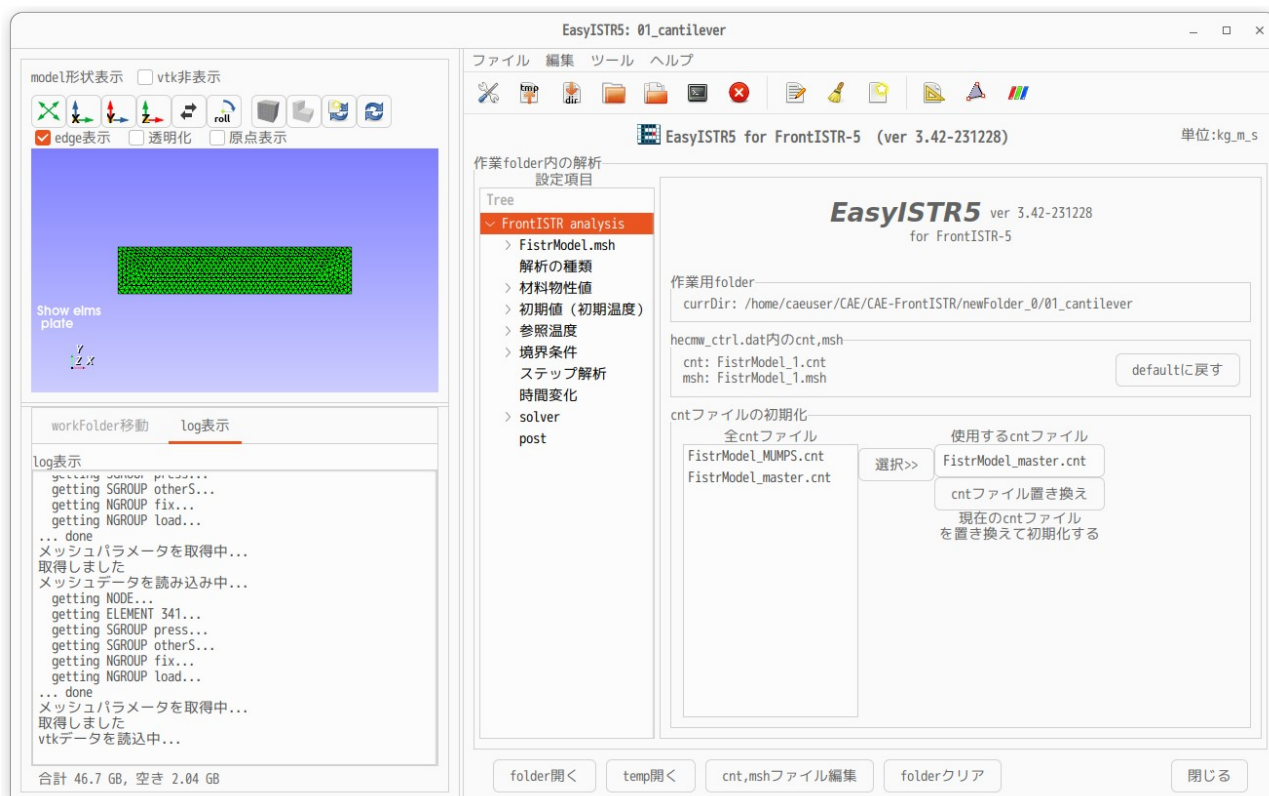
EasyISTR5: 01_cantilever

_ □ ×

model形状表示 vtk非表示

roll

edge表示 透明化 原点表示

Show elms
plate

workFolder移動 log表示

log表示

getting SGROUP press...
getting SGROUP otherS...
getting NGROUP fix...
getting NGROUP load...
... done
メッシュパラメータを取得中...
取得しました
メッシュデータを読み込み中...
getting NODE...
getting ELEMENT 341...
getting SGROUP press...
getting SGROUP otherS...
getting NGROUP fix...
getting NGROUP load...
... done
メッシュパラメータを取得中...
取得しました
vtkデータを読込中...

合計 46.7 GB, 空き 2.04 GB

ファイル 編集 ツール ヘルプ

tmp dir

EasyISTR5 for FrontISTR-5 (ver 3.42-231228)

単位:kg_m_s

作業folder内の解析
設定項目

Tree
FrontISTR analysis
FistrModel.msh
解析の種類
材料物性値
初期値 (初期温度)
参照温度
境界条件
ステップ解析
時間変化
solver
post

EasyISTR5 ver 3.42-231228
for FrontISTR-5

作業用folder
currDir: /home/caeuser/CAE/CAE-FrontISTR/newFolder_0/01_cantilever

hecmw_ctrl.dat内のcnt,msh
cnt: FistrModel_1.cnt
msh: FistrModel_1.msh

defaultに戻す

cntファイルの初期化
全cntファイル
FistrModel_MUMPS.cnt
FistrModel_master.cnt

選択>>

使用するcntファイル
FistrModel_master.cnt

cntファイル置き換え

現在のcntファイル
を置き換えて初期化する

folder開く temp開く cnt,mshファイル編集 folderクリア 閉じる